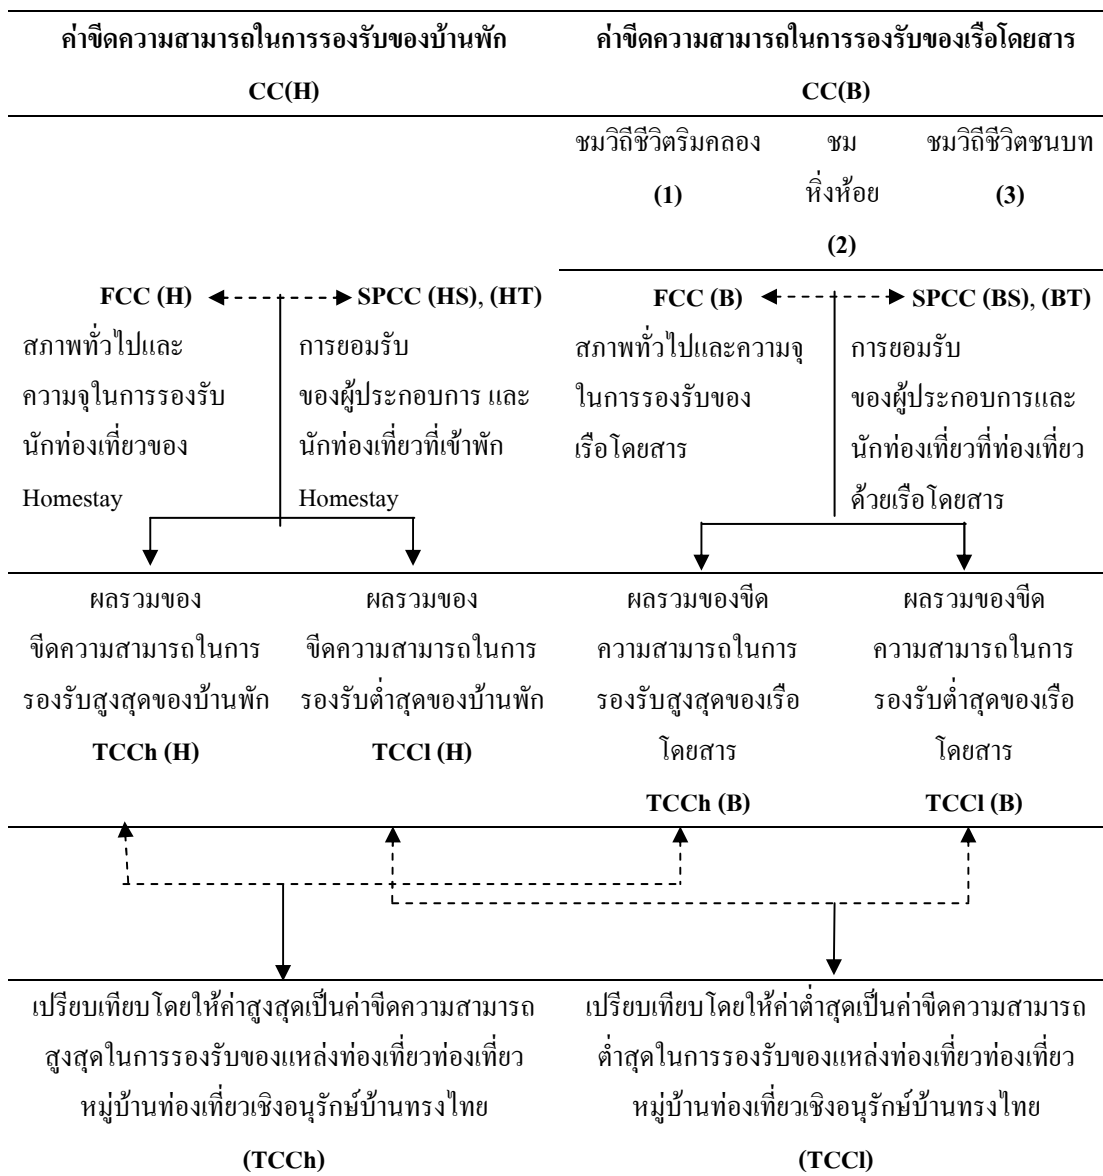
ค่าขีดความสามารถในการรองรับของบ้านพัก

CC(H)

ค่าขีดความสามารถในการรองรับของเรือโดยสาร

CC(B)

ชมวิถีชีวิตริมคลอง (1)

ชม หิ่งห้อย (2)

ชมวิถีชีวิตชนบท (3)

FCC (H)

SPCC (HS), (HT)

สภาพทั่วไปและความจุในการรองรับนักท่องเที่ยวของ Homestay

การยอมรับของผู้ประกอบการ และนักท่องเที่ยวที่เข้าพัก Homestay

FCC (B)

SPCC (BS), (BT)

สภาพทั่วไปและความจุในการรองรับของเรือโดยสาร

การยอมรับของผู้ประกอบการและนักท่องเที่ยวที่ท่องเที่ยวด้วยเรือโดยสาร

ผลรวมของขีดความสามารถในการรองรับสูงสุดของบ้านพัก

TCCh (H)

ผลรวมของขีดความสามารถในการรองรับต่ำสุดของบ้านพัก

TCCl (H)

ผลรวมของขีดความสามารถในการรองรับสูงสุดของเรือโดยสาร

TCCh (B)

ผลรวมของขีดความสามารถในการรองรับต่ำสุดของเรือโดยสาร

TCCl (B)

เปรียบเทียบโดยให้ค่าสูงสุดเป็นค่าขีดความสามารถสูงสุดในการรองรับของแหล่งท่องเที่ยวท่องเที่ยวหมู่บ้านท่องเที่ยวเชิงอนุรักษ์บ้านทรงไทย

(TCCh)

เปรียบเทียบโดยให้ค่าต่ำสุดเป็นค่าขีดความสามารถต่ำสุดในการรองรับของแหล่งท่องเที่ยวท่องเที่ยวหมู่บ้านท่องเที่ยวเชิงอนุรักษ์บ้านทรงไทย

(TCCl)